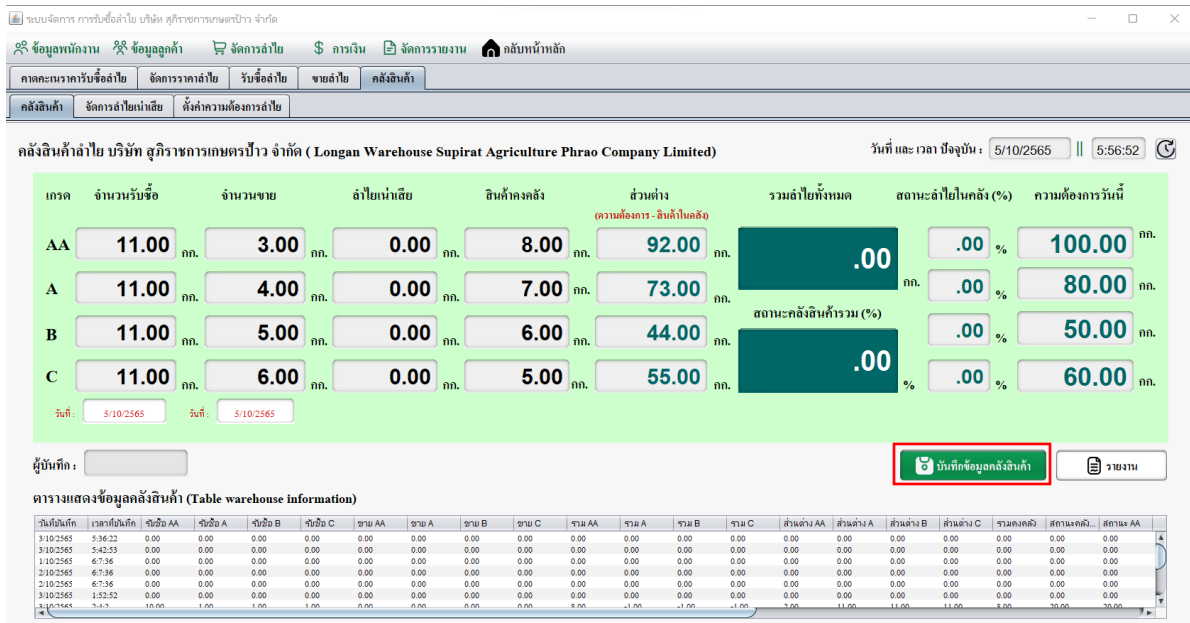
ระบบจัดการ การรับซื้อลำไย บริษัท สุภิราชการเกษตรป่าว จำกัด

ข้อมูลพนักงาน ข้อมูลลูกค้า จัดการลำไย การเงิน จัดการรายงาน กลับหน้าหลัก

คาดคะเนราคารับซื้อลำไย | จัดการราคาลำไย | รับซื้อลำไย | ขายลำไย | คลังสินค้า

คลังสินค้า | จัดการลำไยเน่าเสีย | ตั้งค่าความต้องการลำไย

คลังสินค้าลำไย บริษัท สุภิราชการเกษตรป้าว จำกัด ( Longan Warehouse Supirat Agriculture Phrao Company Limited )

วันที่ และ เวลา ปัจจุบัน : 5/10/2565 || 5:56:52

| เกรด | จำนวนรับซื้อ | จำนวนขาย | ลำไยเน่าเสีย | สินค้าคงคลัง | ส่วนต่าง (ความต้องการ - สินค้าในคลัง) | สถานะลำไยในคลัง (%) | ความต้องการวันนี้ |
|---|---|---|---|---|---|---|---|
| AA | 11.00 กก. | 3.00 กก. | 0.00 กก. | 8.00 กก. | 92.00 กก. | .00 % | 100.00 กก. |
| A | 11.00 กก. | 4.00 กก. | 0.00 กก. | 7.00 กก. | 73.00 กก. | .00 % | 80.00 กก. |
| B | 11.00 กก. | 5.00 กก. | 0.00 กก. | 6.00 กก. | 44.00 กก. | .00 % | 50.00 กก. |
| C | 11.00 กก. | 6.00 กก. | 0.00 กก. | 5.00 กก. | 55.00 กก. | .00 % | 60.00 กก. |

รวมลำไยทั้งหมด .00 กก.

สถานะคลังสินค้ารวม (%) .00 %

วันที่ : 5/10/2565 วันที่ : 5/10/2565

ผู้บันทึก :

บันทึกข้อมูลคลังสินค้า รายงาน

ตารางแสดงข้อมูลคลังสินค้า (Table warehouse information)

| วันที่บันทึก | เวลาที่บันทึก | รับซื้อ AA | รับซื้อ A | รับซื้อ B | รับซื้อ C | ขาย AA | ขาย A | ขาย B | ขาย C | รวม AA | รวม A | รวม B | รวม C | ส่วนต่าง AA | ส่วนต่าง A | ส่วนต่าง B | ส่วนต่าง C | รวมคงคลัง | สถานะคลัง... | สถานะ AA |
|---|---|---|---|---|---|---|---|---|---|---|---|---|---|---|---|---|---|---|---|---|
| 3/10/2565 | 5:36:22 | 0.00 | 0.00 | 0.00 | 0.00 | 0.00 | 0.00 | 0.00 | 0.00 | 0.00 | 0.00 | 0.00 | 0.00 | 0.00 | 0.00 | 0.00 | 0.00 | 0.00 | 0.00 | 0.00 |
| 3/10/2565 | 5:42:53 | 0.00 | 0.00 | 0.00 | 0.00 | 0.00 | 0.00 | 0.00 | 0.00 | 0.00 | 0.00 | 0.00 | 0.00 | 0.00 | 0.00 | 0.00 | 0.00 | 0.00 | 0.00 | 0.00 |
| 1/10/2565 | 6:7:36 | 0.00 | 0.00 | 0.00 | 0.00 | 0.00 | 0.00 | 0.00 | 0.00 | 0.00 | 0.00 | 0.00 | 0.00 | 0.00 | 0.00 | 0.00 | 0.00 | 0.00 | 0.00 | 0.00 |
| 2/10/2565 | 6:7:36 | 0.00 | 0.00 | 0.00 | 0.00 | 0.00 | 0.00 | 0.00 | 0.00 | 0.00 | 0.00 | 0.00 | 0.00 | 0.00 | 0.00 | 0.00 | 0.00 | 0.00 | 0.00 | 0.00 |
| 2/10/2565 | 6:7:36 | 0.00 | 0.00 | 0.00 | 0.00 | 0.00 | 0.00 | 0.00 | 0.00 | 0.00 | 0.00 | 0.00 | 0.00 | 0.00 | 0.00 | 0.00 | 0.00 | 0.00 | 0.00 | 0.00 |
| 3/10/2565 | 1:52:52 | 0.00 | 0.00 | 0.00 | 0.00 | 0.00 | 0.00 | 0.00 | 0.00 | 0.00 | 0.00 | 0.00 | 0.00 | 0.00 | 0.00 | 0.00 | 0.00 | 0.00 | 0.00 | 0.00 |
| 3/10/2565 | 6:7:36 | 0.00 | 0.00 | 0.00 | 0.00 | 0.00 | 0.00 | 0.00 | 0.00 | 0.00 | 0.00 | 0.00 | 0.00 | 0.00 | 0.00 | 0.00 | 0.00 | 0.00 | 0.00 | 0.00 |
| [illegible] | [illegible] | 10.00 | 1.00 | 1.00 | 1.00 | 0.00 | 0.00 | 0.00 | 0.00 | 8.00 | +1.00 | +1.00 | +1.00 | 2.00 | 11.00 | 11.00 | 11.00 | 8.00 | 20.00 | 20.00 |